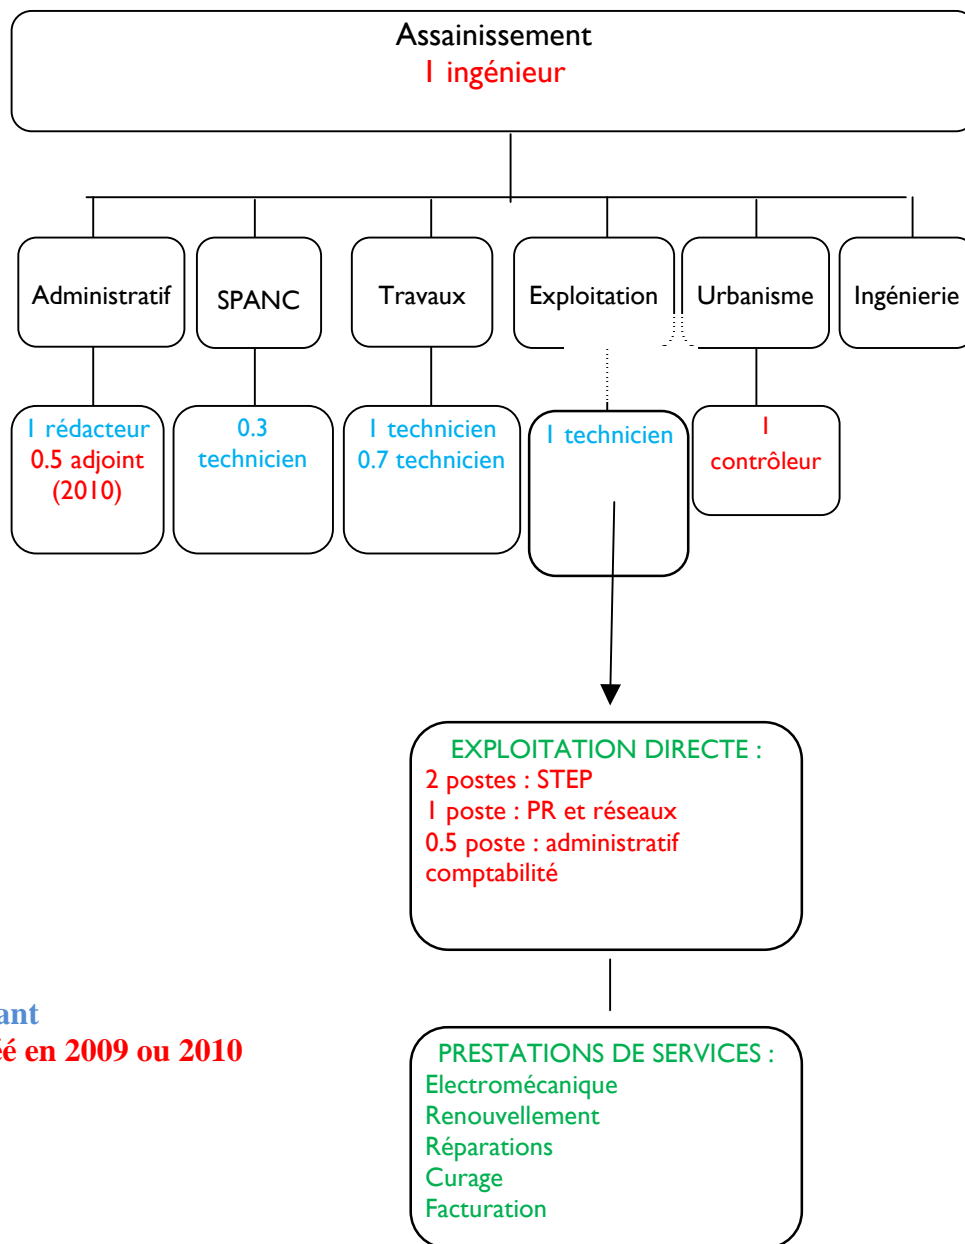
Assainissement
1 ingénieur

Administratif

SPANC

Travaux

Exploitation

Urbanisme

Ingénierie

1 rédacteur
0.5 adjoint
(2010)

0.3
technicien

1 technicien
0.7 technicien

1 technicien

1
contrôleur

EXPLOITATION DIRECTE :
2 postes : STEP
1 poste : PR et réseaux
0.5 poste : administratif comptabilité

ant
é en 2009 ou 2010

PRESTATIONS DE SERVICES :
Electromécanique
Renouvellement
Réparations
Curage
Facturation